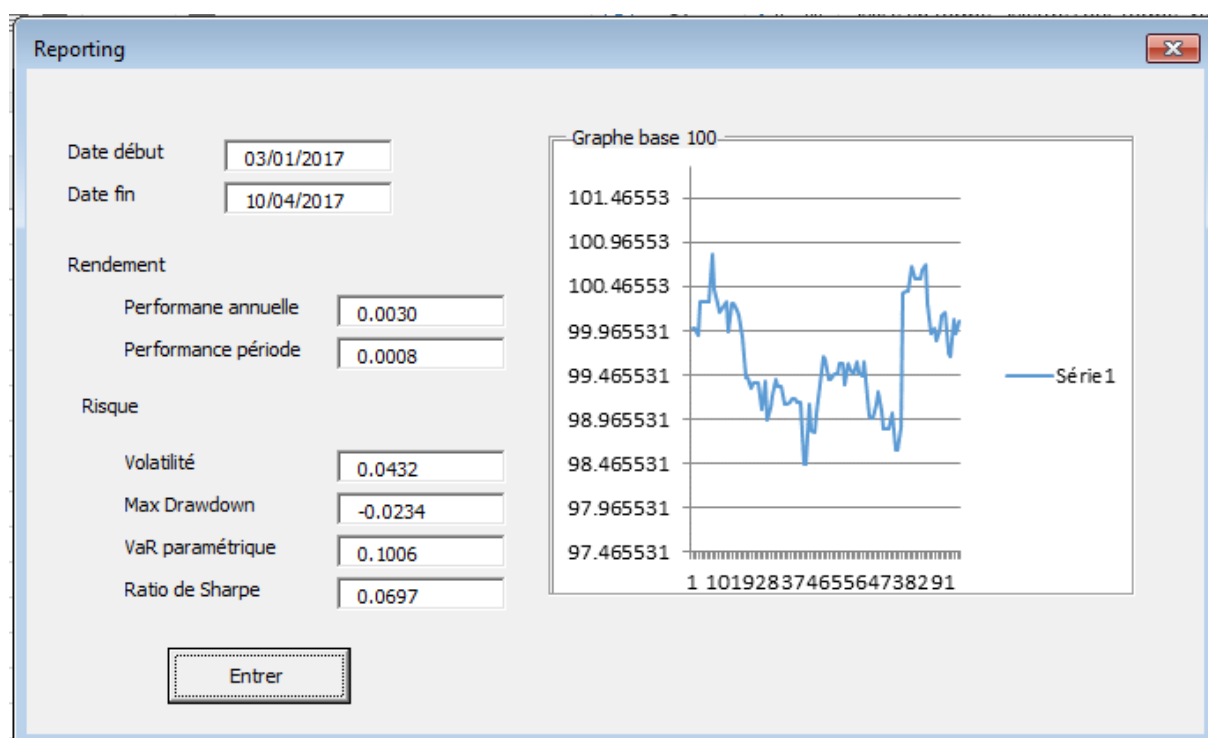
Reporting

Date début 03/01/2017
Date fin 10/04/2017

Rendement

Performane annuelle 0.0030
Performance période 0.0008

Risque

Volatilité 0.0432
Max Drawdown -0.0234
VaR paramétrique 0.1006
Ratio de Sharpe 0.0697

Entrer

Graphe base 100

101.46553
100.96553
100.46553
99.965531
99.465531
98.965531
98.465531
97.965531
97.465531

1 101928374655647382 91

Série1